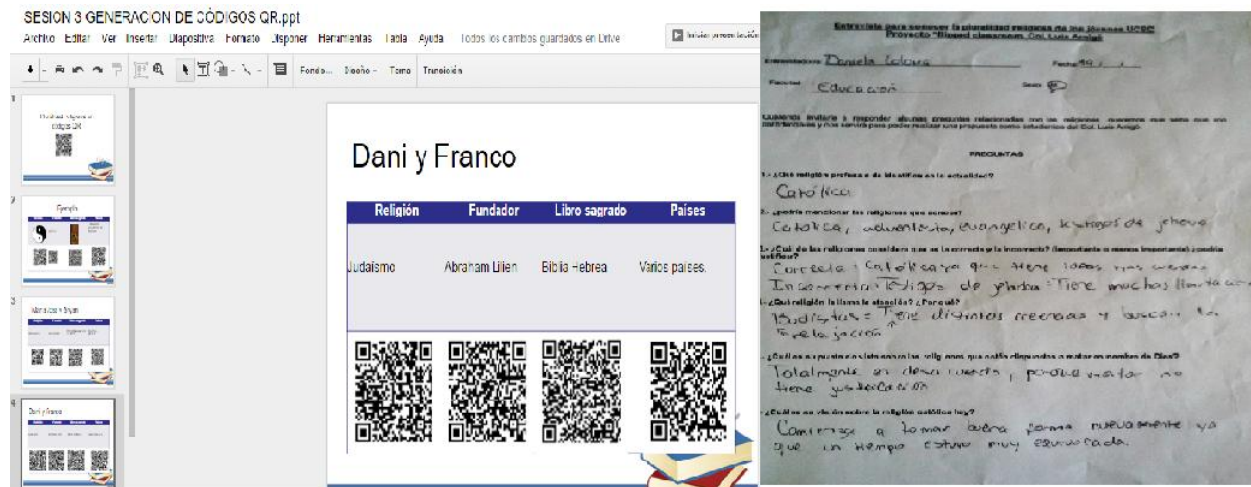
SESION 3 GENERACION DE CÓDIGOS QR.ppt
Archivo Editar Ver Insertar Diapositiva Formato Disponer Herramientas Tabla Ayuda Todos los cambios guardados en Drive
Iniciar presentación
Fondo... Diseño Tema Transición

1
Unidad Generación de códigos QR

2
Ejemplo

3
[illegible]

4
Dani y Franco

Dani y Franco

| Religión | Fundador | Libro sagrado | Países |
|---|---|---|---|
| Judaismo | Abraham Lilien | Biblia Hebrea | Varios países. |

Entrevista para conocer la pluralidad religiosa de los jóvenes UCSC
Proyecto "Flipped classroom Col. Luis Amigó"

Entrevistador Daniela Colarva Fecha 19 / /
Facultad Educación Sexo F

Cuidando invitarle a responder algunas preguntas relacionadas con las religiones, queremos que sepa que sus respuestas y nos servirán para poder realizar una propuesta como estudiantes del Col. Luis Amigó.

PREGUNTAS

1.- ¿Qué religión profesa o se identifica en la actualidad?
Católica

2.- ¿podría mencionar las religiones que conoce?
Catolica, adventista, evangelica, testigos de jehova

3.- ¿Cuál de las religiones considera que es la correcta y la incorrecta? (Importante a menos importante) ¿podría señalar?
Correcta: Católica ya que tiene todas sus creencias
Incorrecta: Testigos de Jehova: Tiene muchas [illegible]

4.- ¿Qué religión le llama la atención? ¿Por qué?
Budistas: Tiene distintas creencias y buscan la revelación

5.- ¿Cuál es su postura en el tema de las religiones que están llegando a matar en nombre de Dios?
Totalmente en desacuerdo, porque matar no tiene justificación

6.- ¿Cuál es su visión sobre la religión católica hoy?
Comienza a tomar buena forma nuevamente ya que un tiempo estuvo muy equivocada.